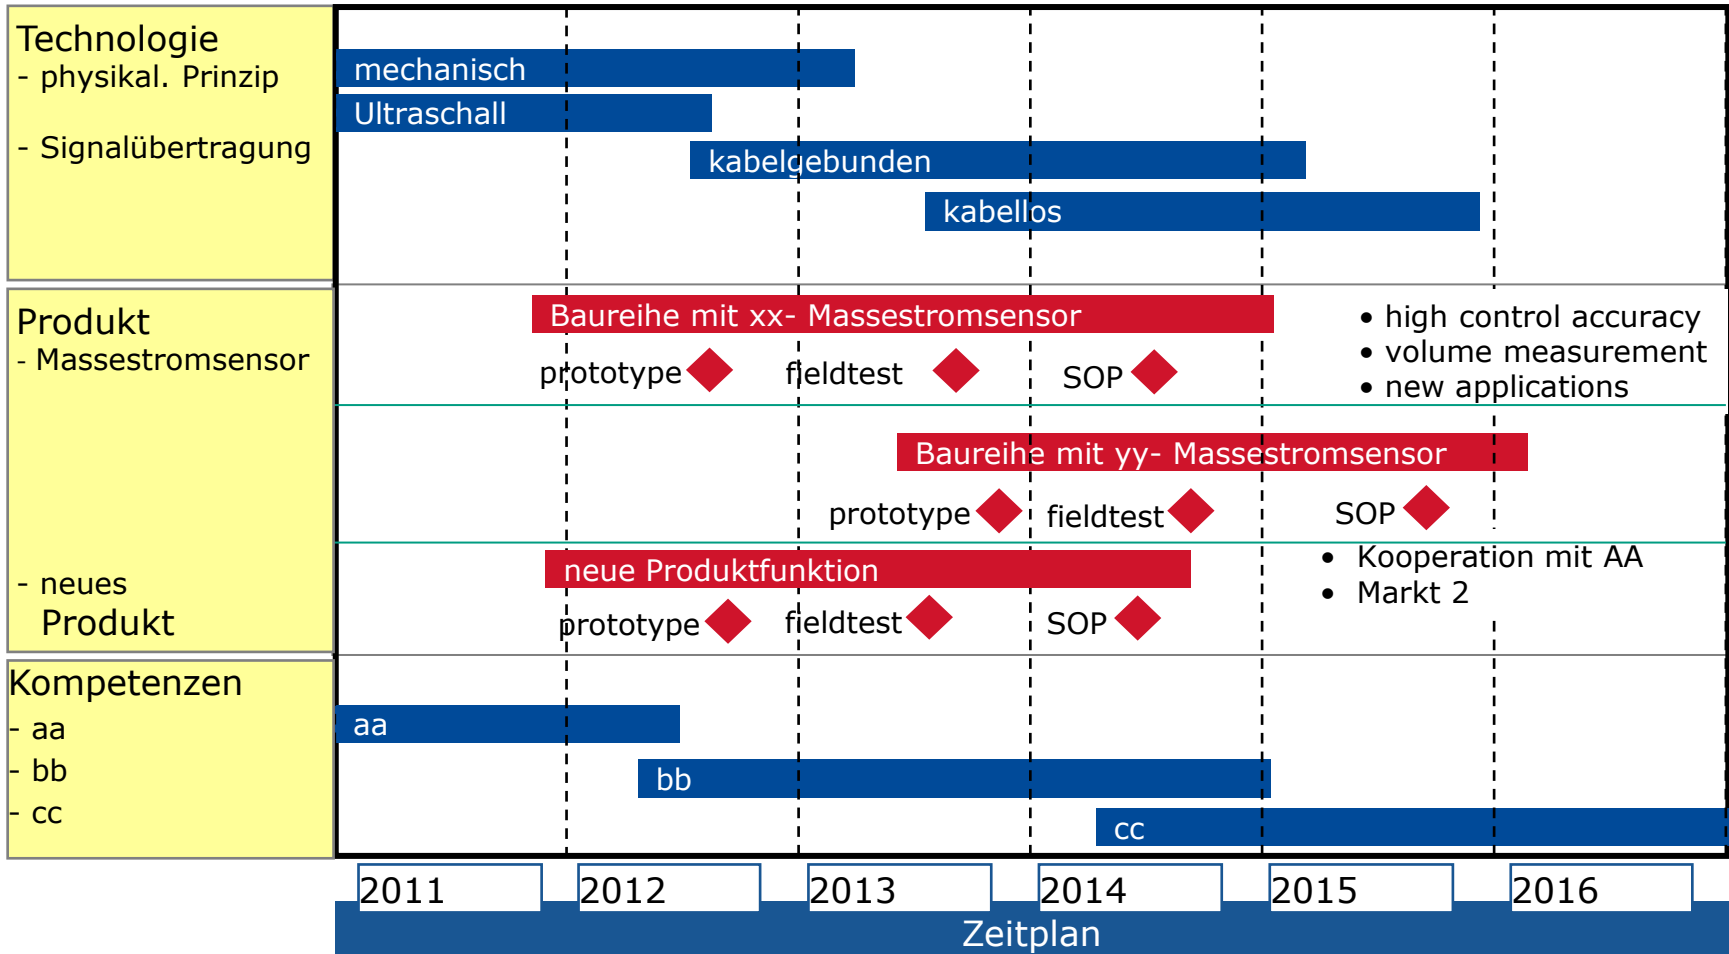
Technologie
- physikal. Prinzip

- Signalübertragung

mechanisch
Ultraschall
kabelgebunden
kabellos

Produkt
- Massestromsensor

Baureihe mit xx- Massestromsensor
prototype
fieldtest
SOP

• high control accuracy
• volume measurement
• new applications

Baureihe mit yy- Massestromsensor
prototype
fieldtest
SOP

- neues Produkt

neue Produktfunktion
prototype
fieldtest
SOP

• Kooperation mit AA
• Markt 2

Kompetenzen
- aa
- bb
- cc

aa
bb
cc

2011
2012
2013
2014
2015
2016
Zeitplan